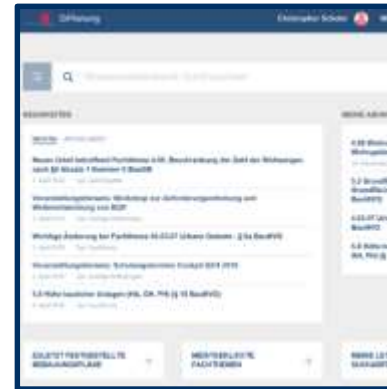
Öffnung

Christopher Schäfer

NEUIGKEITEN

Neues Urteil betreffend Fachthema 4.05. Beschränkung der Zahl der Wohnungen nach §9 Absatz 1 Nummer 6 BauGB

Veranstaltungshinweis: Workshop zur Anforderungsgestaltung und Weiterentwicklung von XLEP

Wichtige Änderung bei Fachthema 16.03.07 Urbane Gebiete - §6a BauNVO

Veranstaltungshinweis: Schulungsseminar Konzept BIM 2019

5.6 Höhe baulicher Anlagen (HA, OK, FH) (§ 16 BauNVO)

ZULETZT FESTGESTELLTE BEBAUUNGSPLÄNE

MEISTGELESENE FACHTHEMEN

MEINE LE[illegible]

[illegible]
4.05 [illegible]
5.2 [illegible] BauNVO
4.03.07 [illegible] BauNVO
5.6 Höhe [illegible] (HA, FH) (§ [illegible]